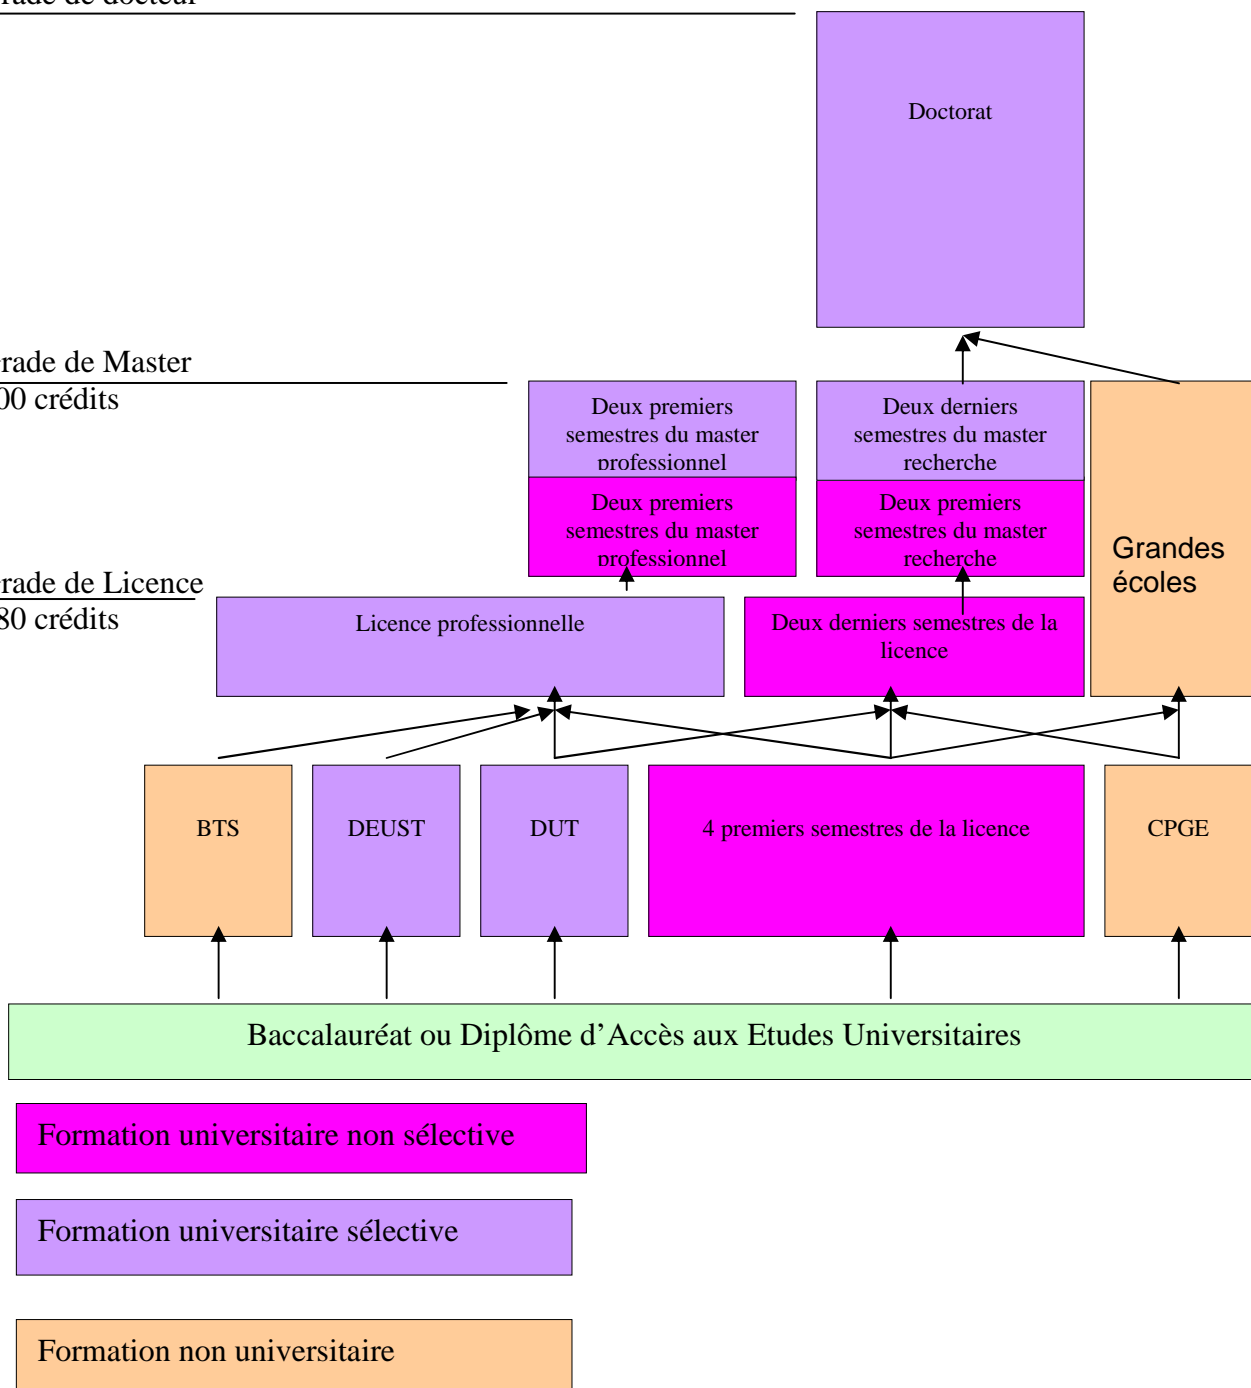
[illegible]rade de docteur

Doctorat

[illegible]rade de Master
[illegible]00 crédits

Deux premiers semestres du master professionnel

Deux derniers semestres du master recherche

Deux premiers semestres du master professionnel

Deux premiers semestres du master recherche

Grandes écoles

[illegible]rade de Licence
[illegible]80 crédits

Licence professionnelle

Deux derniers semestres de la licence

BTS

DEUST

DUT

4 premiers semestres de la licence

CPGE

Baccalauréat ou Diplôme d’Accès aux Etudes Universitaires

Formation universitaire non sélective

Formation universitaire sélective

Formation non universitaire